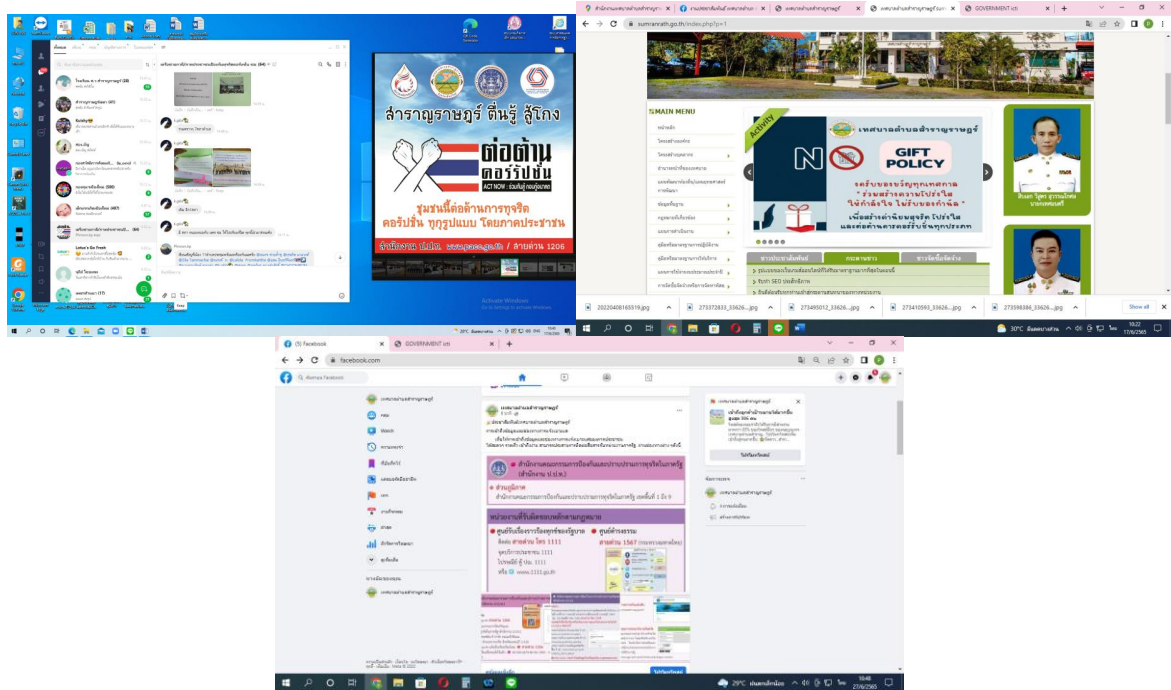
สำราญราษฎร์ ตื่นรู้ สู้โกง

ต่อต้านคอร์รัปชัน

ACT NOW : ร่วมกันสู้ ทุจริตคอร์รัปชัน

ชุมชนนี้ต่อต้านการทุจริตคอร์รัปชั่น ทุกรูปแบบ โดยภาคประชาชน

สำนักงาน ป.ป.ช. www.nacc.go.th / สายด่วน 1206

Lotus's Go Fresh

Activate Windows
Go to Settings to activate Windows.

29°C มีเมฆบางส่วน

GOVERNMENT ict

sumranrath.go.th/index.php?p=1

MAIN MENU

Activity

NO

GIFT POLICY

เทศบาลตำบลสำราญราษฎร์

งดรับของขวัญทุกเทศกาล
"ร่วมสร้างความโปร่งใส ให้กำลังใจ ไม่รับของกำนัล"
เพื่อสร้างค่านิยมสุจริต โปร่งใส และต่อต้านการคอร์รัปชั่นทุกประเภท

ข่าวประชาสัมพันธ์

กระดานข่าว

ข่าวจัดซื้อจัดจ้าง

20220408160519.jpg
273372833_33626....jpg
273495012_33626....jpg
273410593_33626....jpg
273598386_33626....jpg
Show all

30°C มีเมฆบางส่วน
10:22
17/6/2565

(5) Facebook
GOVERNMENT ict
facebook.com

ค้นหาบน Facebook

เทศบาลตำบลสำราญราษฎร์

Watch

สำนักงานคณะกรรมการป้องกันและปราบปรามการทุจริตในภาครัฐ (สำนักงาน ป.ป.ท.)

ส่วนภูมิภาค

หน่วยงานที่รับเรื่องร้องเรียน

ศูนย์รับเรื่องราวร้องทุกข์ของรัฐบาล
ติดต่อ สายด่วน โทร 1111

ศูนย์ดำรงธรรม
สายด่วน 1567

29°C ฝนตกเล็กน้อย
16:48
27/6/2565